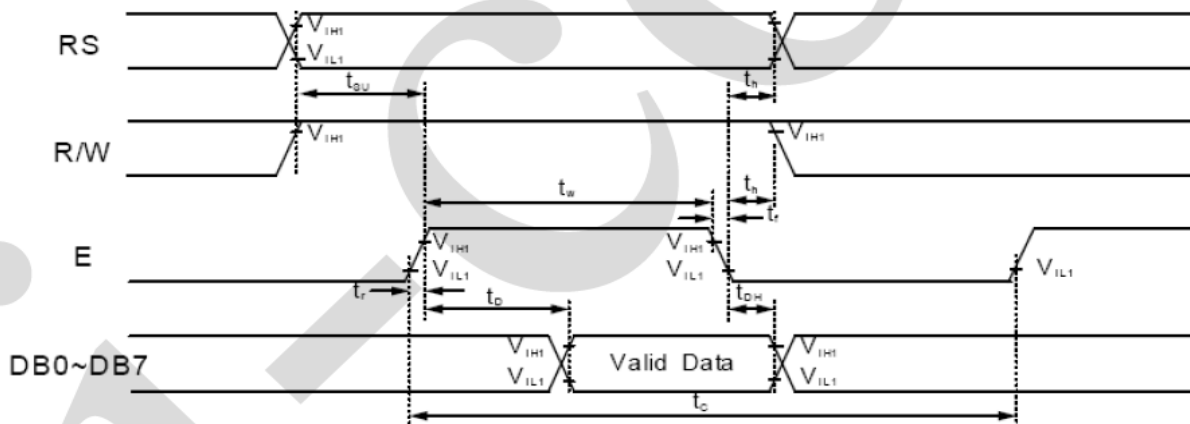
RS

$V_{IH1}$
$V_{IL1}$
$t_{SU}$
$t_h$

R/W

$V_{IH1}$
$V_{IH1}$
$t_w$
$t_h$
$t_f$

E

$V_{IH1}$
$V_{IL1}$
$V_{IH1}$
$V_{IL1}$
$V_{IL1}$
$t_r$
$t_D$
$t_{DH}$

DB0~DB7

$V_{IH1}$
$V_{IL1}$
Valid Data
$V_{IH1}$
$V_{IL1}$
$t_c$